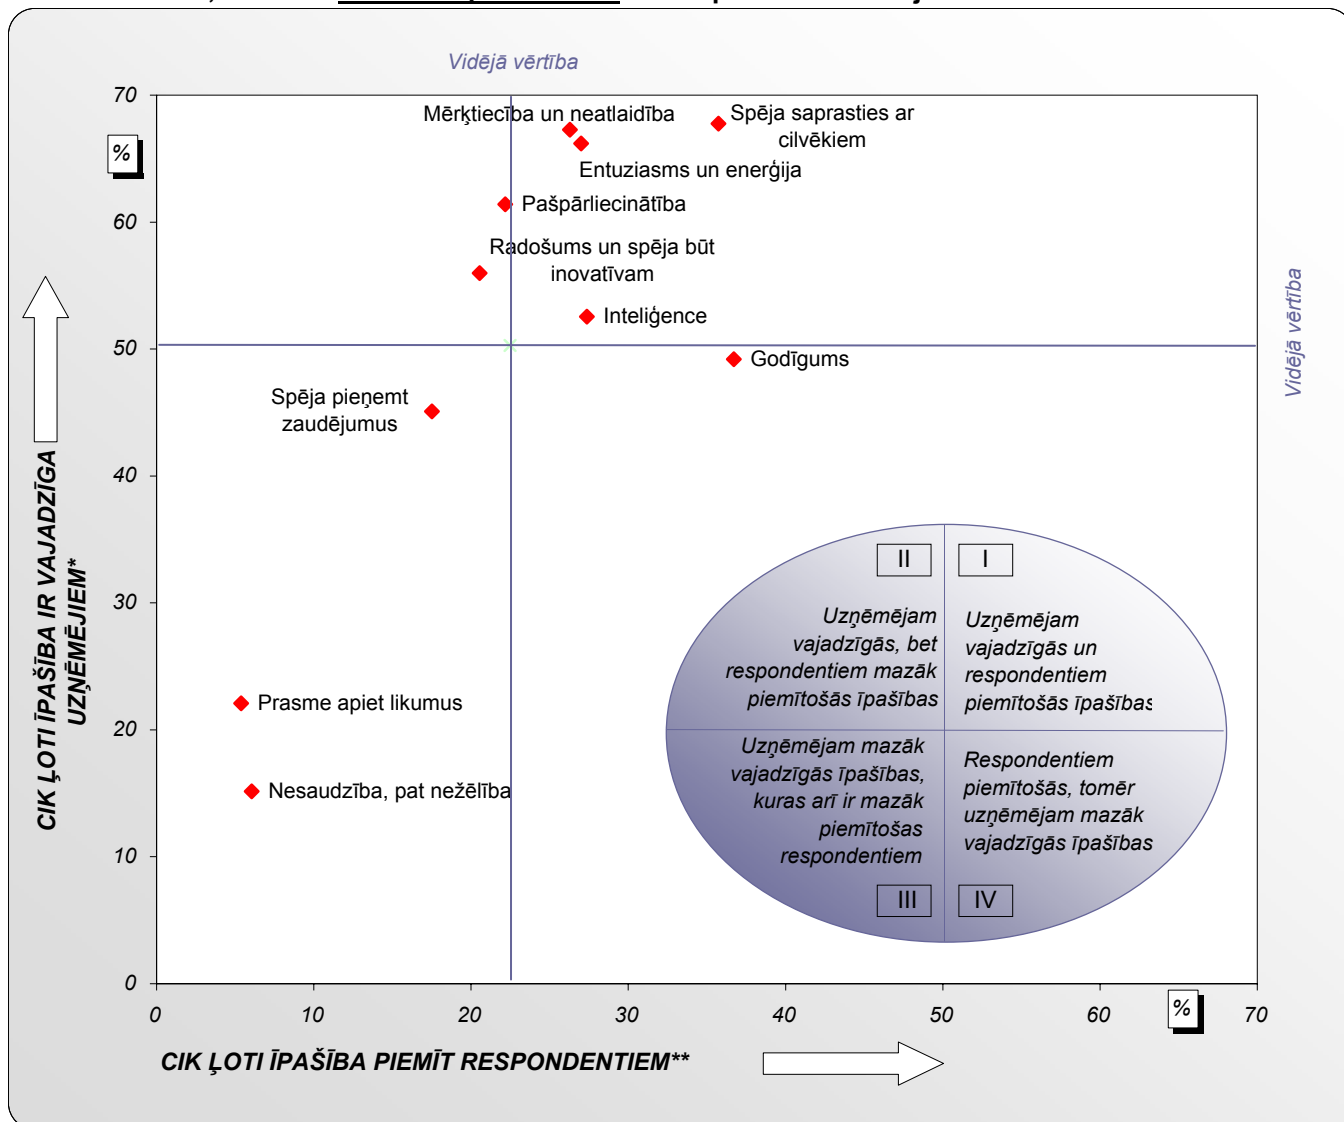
Vidējā vērtība

70
%
60
50
40
30
20
10
0

CIK ĻOTI ĪPAŠĪBA IR VAJADZĪGA UZŅĒMĒJIEM*

Mērķtiecība un neatlaidība
Spēja saprasties ar cilvēkiem
Entuziasms un enerģija
Pašpārliecinātība
Radošums un spēja būt inovatīvam
Inteliģence
Godīgums
Spēja pieņemt zaudējumus
Prasme apiet likumus
Nesaudzība, pat nežēlība

Vidējā vērtība

II
I
Uzņēmējam vajadzīgās, bet respondentiem mazāk piemītošās īpašības
Uzņēmējam vajadzīgās un respondentiem piemītošās īpašības
Uzņēmējam mazāk vajadzīgās īpašības, kuras arī ir mazāk piemītošas respondentiem
Respondentiem piemītošās, tomēr uzņēmējam mazāk vajadzīgās īpašības
III
IV

0 10 20 30 40 50 60 % 70

CIK ĻOTI ĪPAŠĪBA PIEMĪT RESPONDENTIEM**